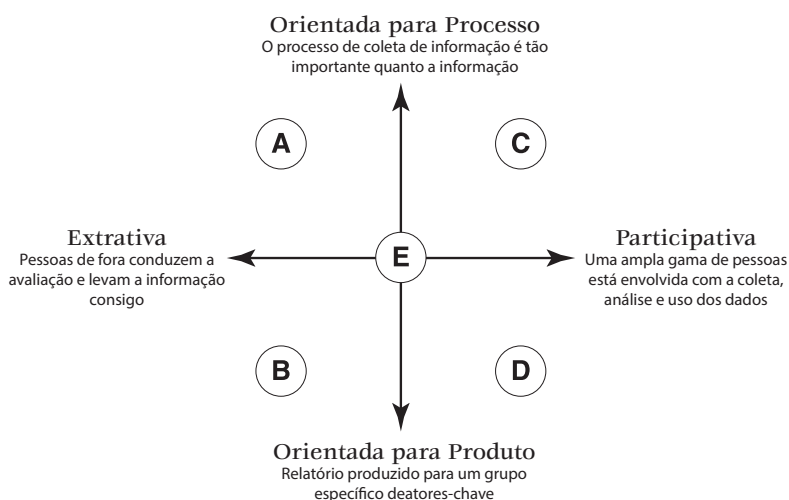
Orientada para Processo
O processo de coleta de informação é tão importante quanto a informação

A

C

Extrativa
Pessoas de fora conduzem a avaliação e levam a informação consigo

E

Participativa
Uma ampla gama de pessoas está envolvida com a coleta, análise e uso dos dados

B

D

Orientada para Produto
Relatório produzido para um grupo específico deatores-chave